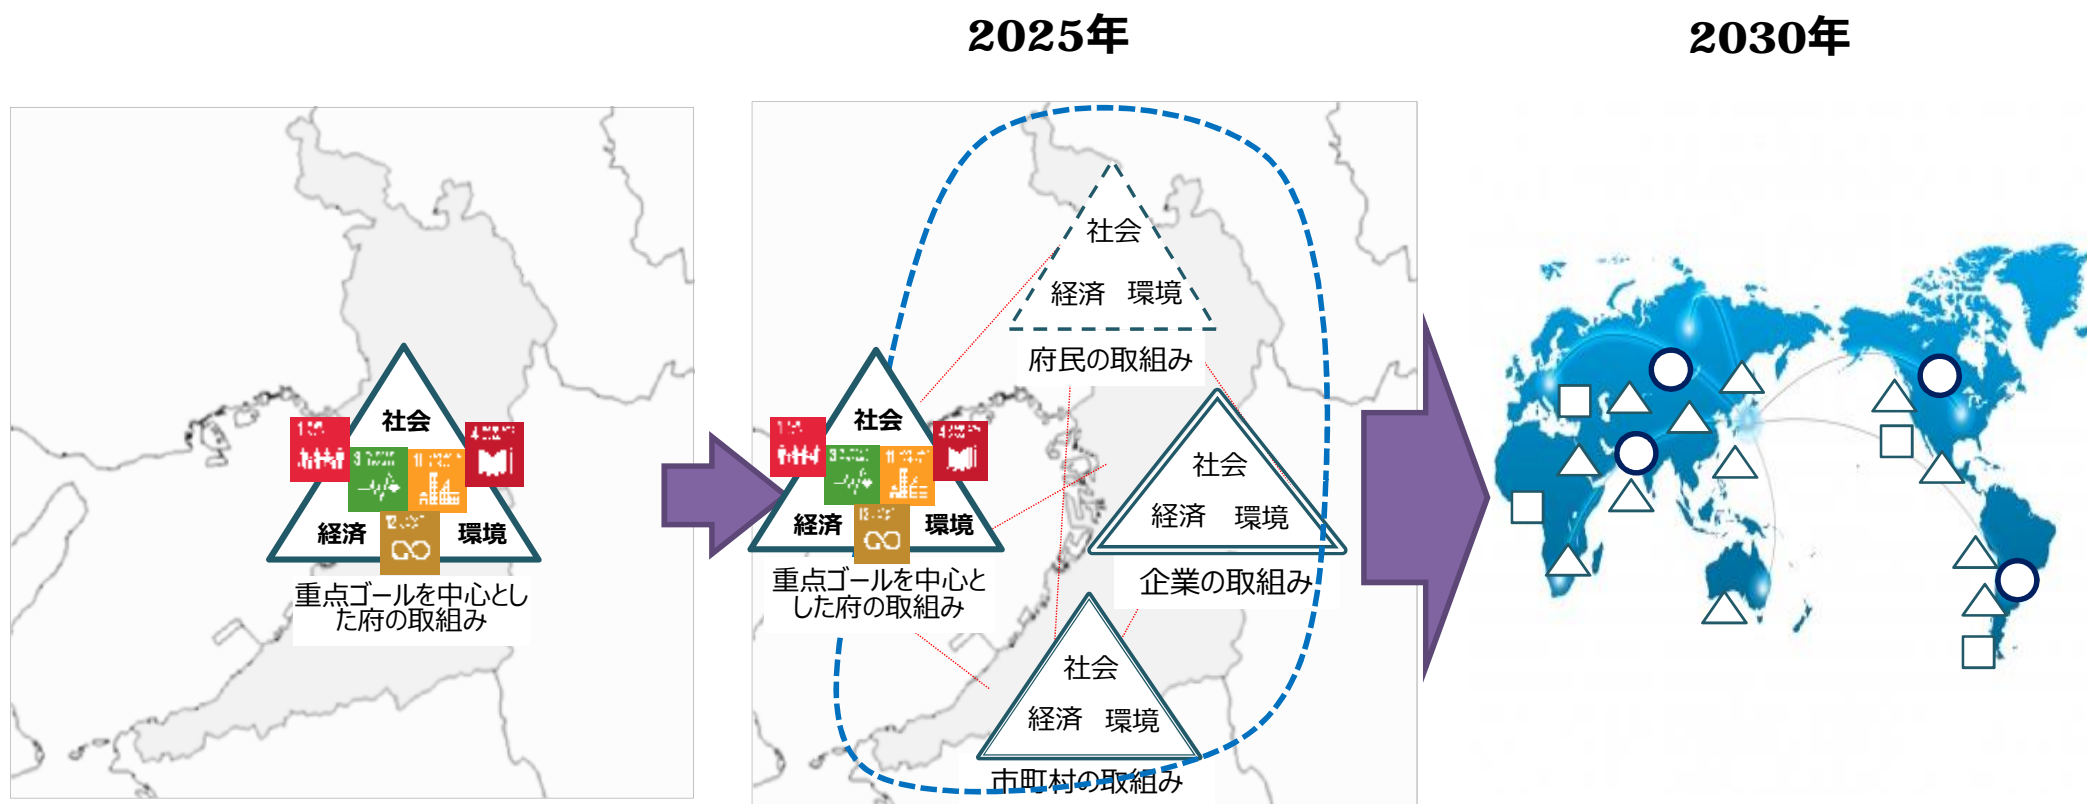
2025年

2030年

社会
経済
環境
重点ゴールを中心とした府の取組み

社会
経済 環境
府民の取組み

社会
経済
環境
重点ゴールを中心とした府の取組み

社会
経済 環境
企業の取組み

社会
経済 環境
市町村の取組み